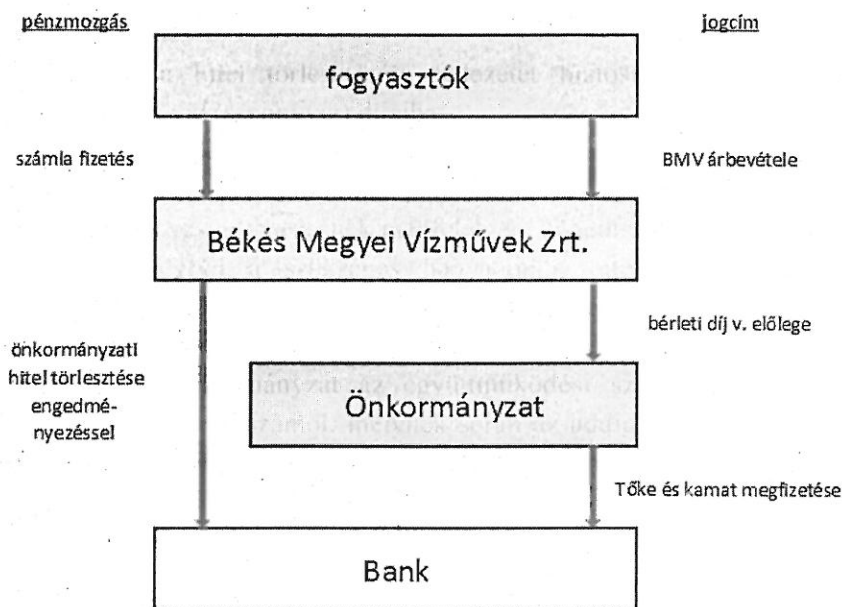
pénzmozgás

jogcím

fogyasztók

számla fizetés

BMV árbevétele

Békés Megyei Vízművek Zrt.

bérleti díj v. előlege

önkormányzati hitel törlesztése engedményezéssel

Önkormányzat

Tőke és kamat megfizetése

Bank